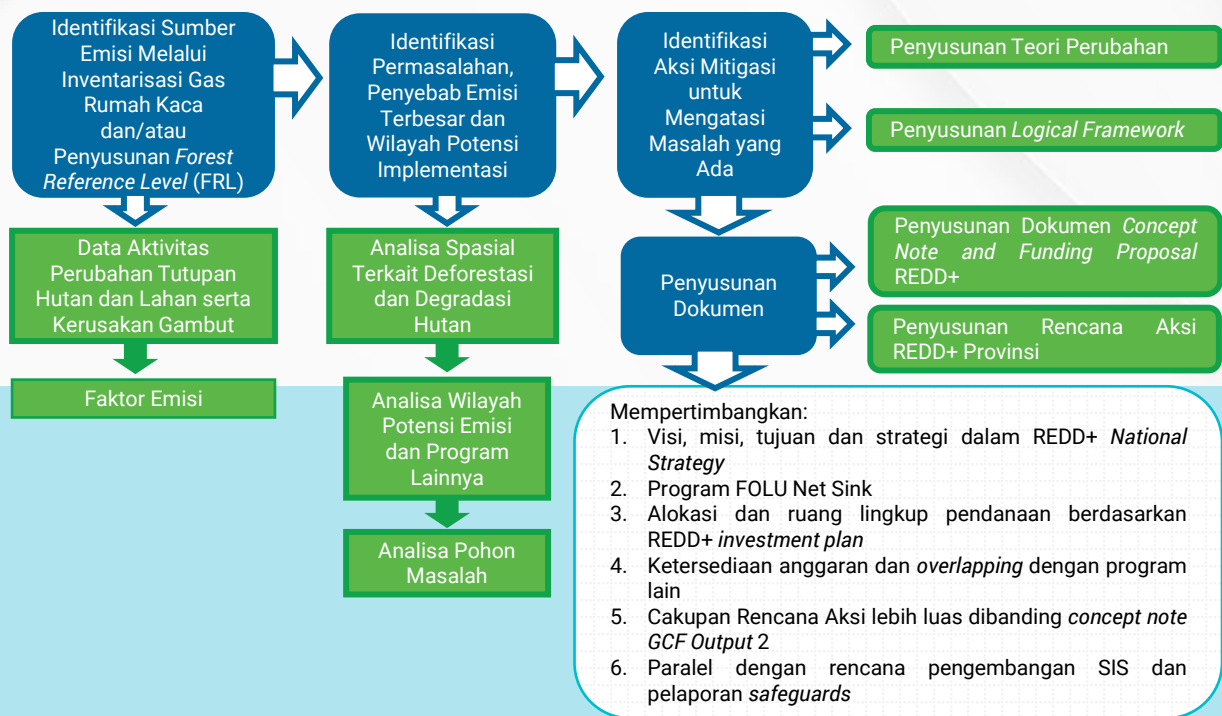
Identifikasi Sumber Emisi Melalui Inventarisasi Gas Rumah Kaca dan/atau Penyusunan *Forest Reference Level* (FRL)

Data Aktivitas Perubahan Tutupan Hutan dan Lahan serta Kerusakan Gambut

Faktor Emisi

Identifikasi Permasalahan, Penyebab Emisi Terbesar dan Wilayah Potensi Implementasi

Analisa Spasial Terkait Deforestasi dan Degradasi Hutan

Analisa Wilayah Potensi Emisi dan Program Lainnya

Analisa Pohon Masalah

Identifikasi Aksi Mitigasi untuk Mengatasi Masalah yang Ada

Penyusunan Teori Perubahan

Penyusunan *Logical Framework*

Penyusunan Dokumen

Penyusunan Dokumen *Concept Note and Funding Proposal* REDD+

Penyusunan Rencana Aksi REDD+ Provinsi

Mempertimbangkan:
1. Visi, misi, tujuan dan strategi dalam REDD+ *National Strategy*
2. Program FOLU Net Sink
3. Alokasi dan ruang lingkup pendanaan berdasarkan REDD+ *investment plan*
4. Ketersediaan anggaran dan *overlapping* dengan program lain
5. Cakupan Rencana Aksi lebih luas dibanding *concept note GCF Output* 2
6. Paralel dengan rencana pengembangan SIS dan pelaporan *safeguards*